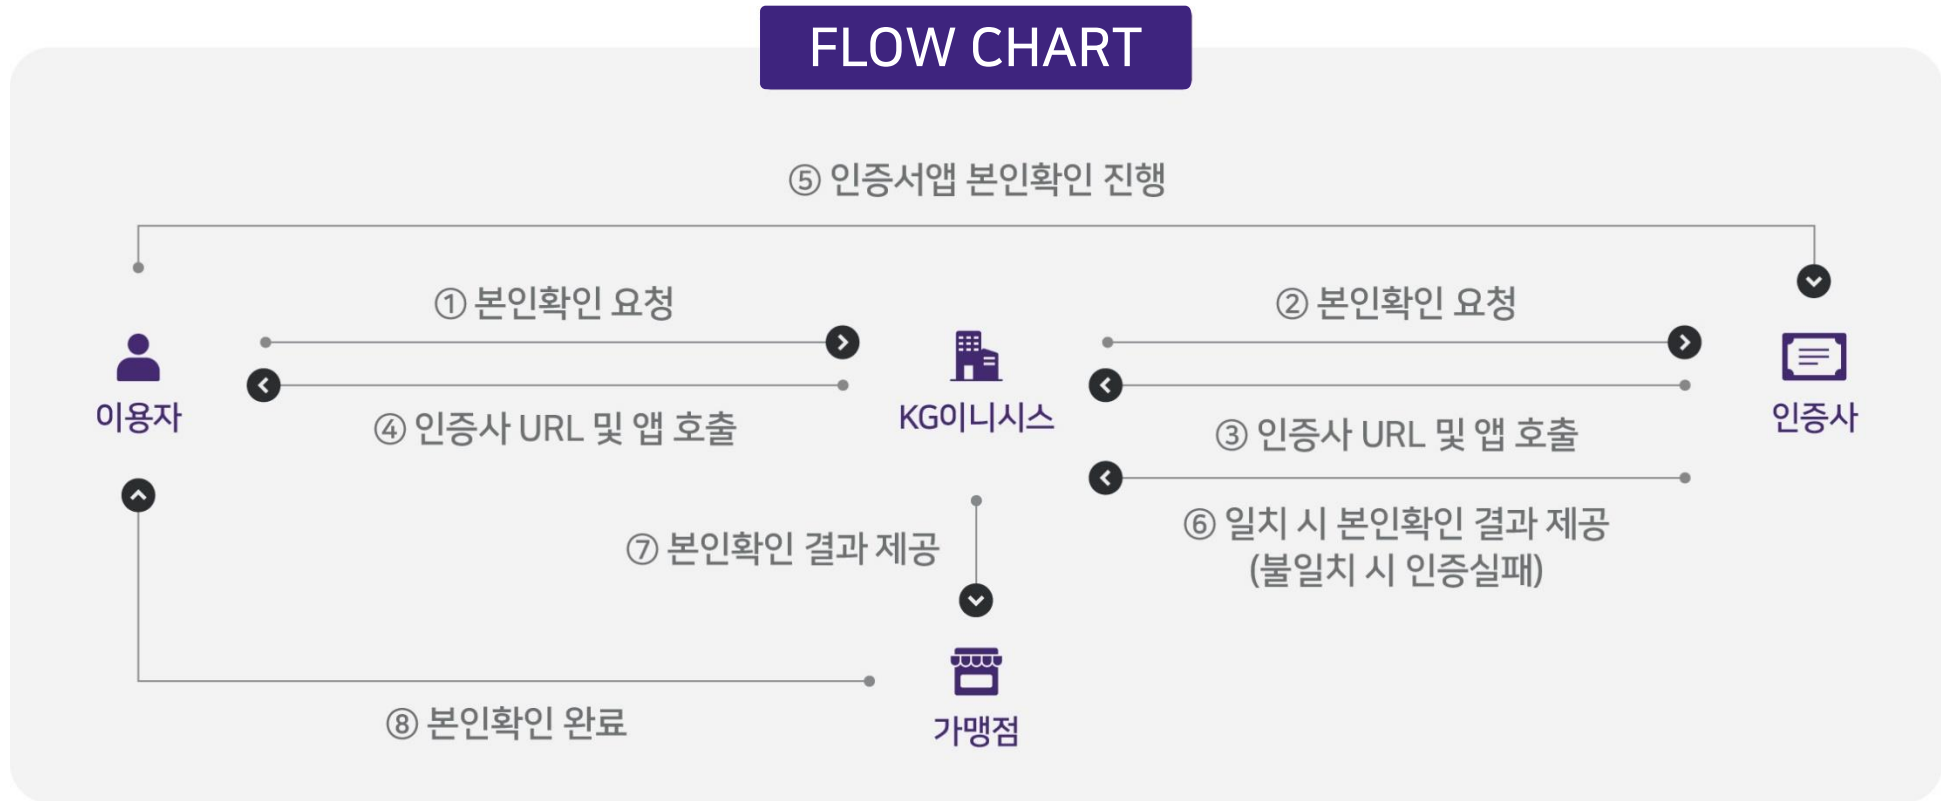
FLOW CHART

⑤ 인증서앱 본인확인 진행

① 본인확인 요청

② 본인확인 요청

이용자

④ 인증사 URL 및 앱 호출

KG이니시스

③ 인증사 URL 및 앱 호출

인증사

⑥ 일치 시 본인확인 결과 제공
(불일치 시 인증실패)

⑦ 본인확인 결과 제공

⑧ 본인확인 완료

가맹점